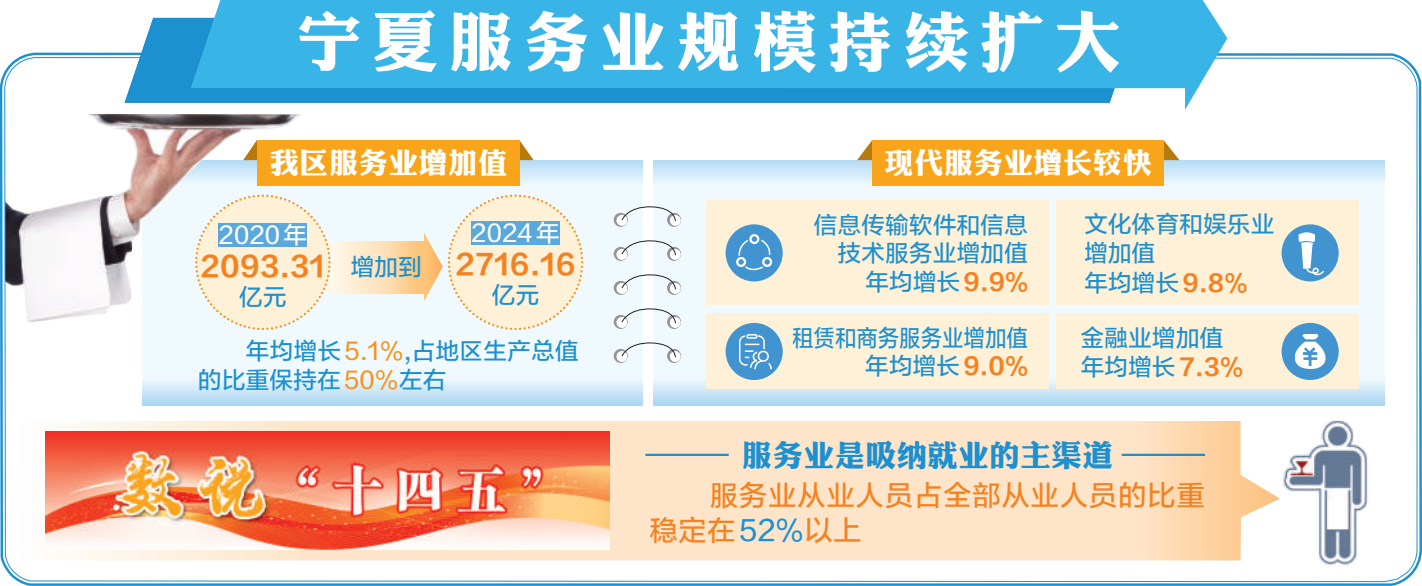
宁夏服务业规模持续扩大

我区服务业增加值

2020年
2093.31
亿元

增加到

2024年
2716.16
亿元

年均增长5.1%,占地区生产总值的比重保持在50%左右

现代服务业增长较快

信息传输软件和信息技术服务业增加值
年均增长9.9%

文化体育和娱乐业增加值
年均增长9.8%

租赁和商务服务业增加值
年均增长9.0%

金融业增加值
年均增长7.3%

¥

数说“十四五”

服务业是吸纳就业的主渠道

服务业从业人员占全部从业人员的比重稳定在52%以上